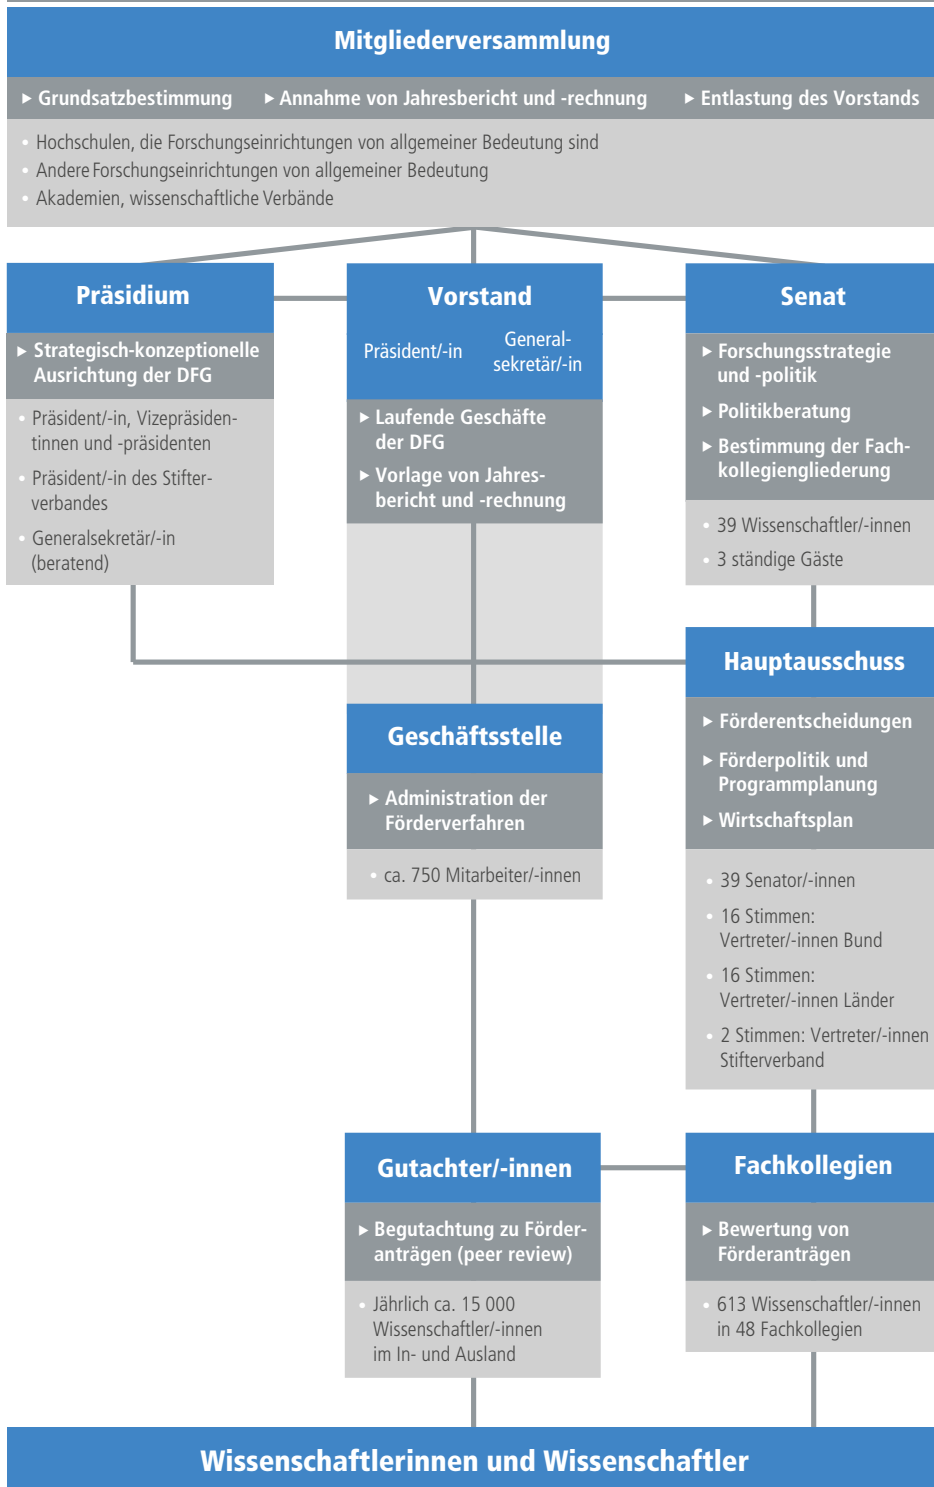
Mitgliederversammlung

▸ Grundsatzbestimmung ▸ Annahme von Jahresbericht und -rechnung ▸ Entlastung des Vorstands

• Hochschulen, die Forschungseinrichtungen von allgemeiner Bedeutung sind
• Andere Forschungseinrichtungen von allgemeiner Bedeutung
• Akademien, wissenschaftliche Verbände

Präsidium

▸ Strategisch-konzeptionelle Ausrichtung der DFG

• Präsident/-in, Vizepräsidentinnen und -präsidenten
• Präsident/-in des Stifterverbandes
• Generalsekretär/-in (beratend)

Vorstand

Präsident/-in General-sekretär/-in

▸ Laufende Geschäfte der DFG
▸ Vorlage von Jahresbericht und -rechnung

Senat

▸ Forschungsstrategie und -politik
▸ Politikberatung
▸ Bestimmung der Fachkollegiengliederung

• 39 Wissenschaftler/-innen
• 3 ständige Gäste

Hauptausschuss

▸ Förderentscheidungen
▸ Förderpolitik und Programmplanung
▸ Wirtschaftsplan

• 39 Senator/-innen
• 16 Stimmen: Vertreter/-innen Bund
• 16 Stimmen: Vertreter/-innen Länder
• 2 Stimmen: Vertreter/-innen Stifterverband

Geschäftsstelle

▸ Administration der Förderverfahren

• ca. 750 Mitarbeiter/-innen

Gutachter/-innen

▸ Begutachtung zu Förderanträgen (peer review)

• Jährlich ca. 15 000 Wissenschaftler/-innen im In- und Ausland

Fachkollegien

▸ Bewertung von Förderanträgen

• 613 Wissenschaftler/-innen in 48 Fachkollegien

Wissenschaftlerinnen und Wissenschaftler